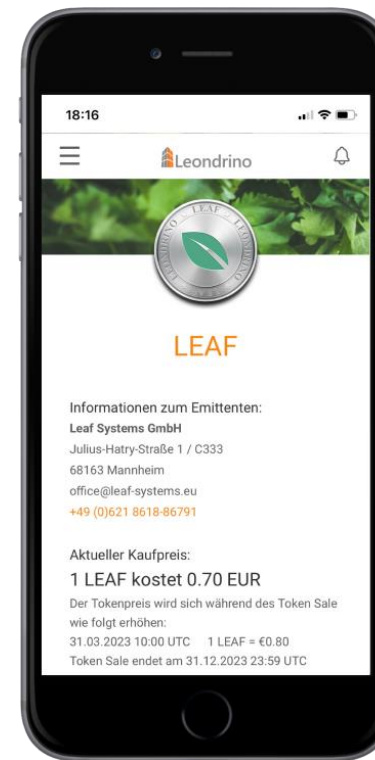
18:16

Leondrino

LEAF

Informationen zum Emittenten:
Leaf Systems GmbH
Julius-Hatry-Straße 1 / C333
68163 Mannheim
office@leaf-systems.eu
+49 (0)621 8618-86791

Aktueller Kaufpreis:
1 LEAF kostet 0.70 EUR
Der Tokenpreis wird sich während des Token Sale wie folgt erhöhen:
31.03.2023 10:00 UTC 1 LEAF = €0.80
Token Sale endet am 31.12.2023 23:59 UTC